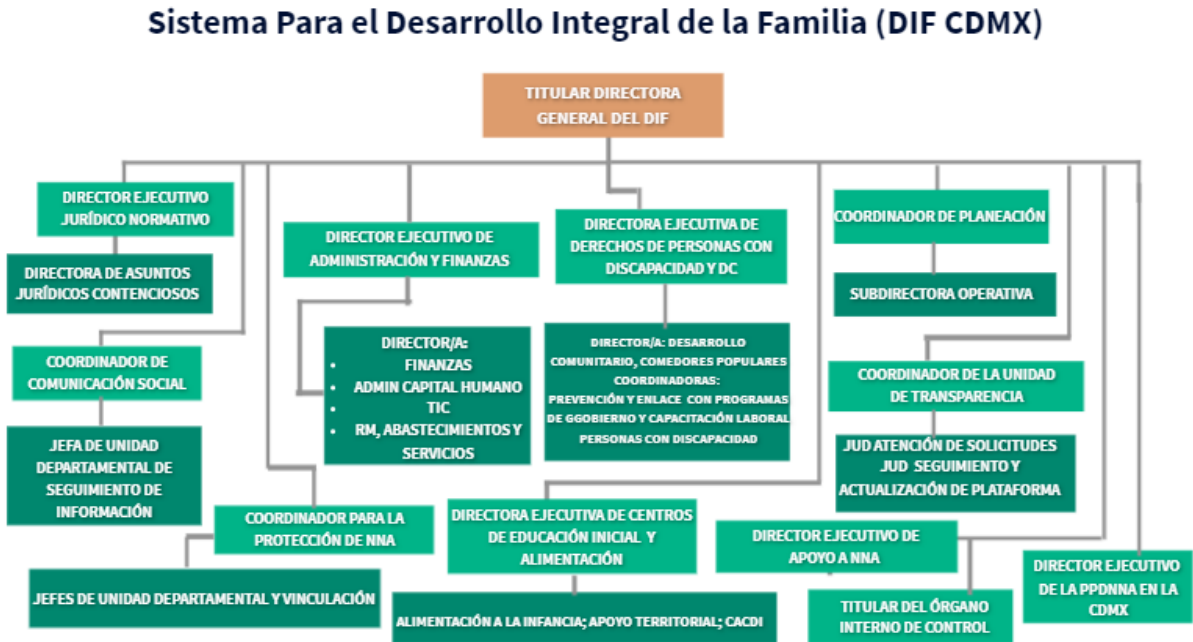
Sistema Para el Desarrollo Integral de la Familia (DIF CDMX)

TITULAR DIRECTORA GENERAL DEL DIF

DIRECTOR EJECUTIVO JURÍDICO NORMATIVO

DIRECTORA DE ASUNTOS JURÍDICOS CONTENCIOSOS

COORDINADOR DE COMUNICACIÓN SOCIAL

JEFA DE UNIDAD DEPARTAMENTAL DE SEGUIMIENTO DE INFORMACIÓN

DIRECTOR EJECUTIVO DE ADMINISTRACIÓN Y FINANZAS

DIRECTOR/A:
- FINANZAS
- ADMIN CAPITAL HUMANO
- TIC
- RM, ABASTECIMIENTOS Y SERVICIOS

DIRECTORA EJECUTIVA DE DERECHOS DE PERSONAS CON DISCAPACIDAD Y DC

DIRECTOR/A: DESARROLLO COMUNITARIO, COMEDORES POPULARES COORDINADORAS: PREVENCIÓN Y ENLACE CON PROGRAMAS DE GGOBIERNO Y CAPACITACIÓN LABORAL PERSONAS CON DISCAPACIDAD

COORDINADOR DE PLANEACIÓN

SUBDIRECTORA OPERATIVA

COORDINADOR DE LA UNIDAD DE TRANSPARENCIA

JUD ATENCIÓN DE SOLICITUDES JUD SEGUIMIENTO Y ACTUALIZACIÓN DE PLATAFORMA

COORDINADOR PARA LA PROTECCIÓN DE NNA

JEFES DE UNIDAD DEPARTAMENTAL Y VINCULACIÓN

DIRECTORA EJECUTIVA DE CENTROS DE EDUCACIÓN INICIAL Y ALIMENTACIÓN

ALIMENTACIÓN A LA INFANCIA; APOYO TERRITORIAL; CACDI

DIRECTOR EJECUTIVO DE APOYO A NNA

TITULAR DEL ÓRGANO INTERNO DE CONTROL

DIRECTOR EJECUTIVO DE LA PPDNNA EN LA CDMX